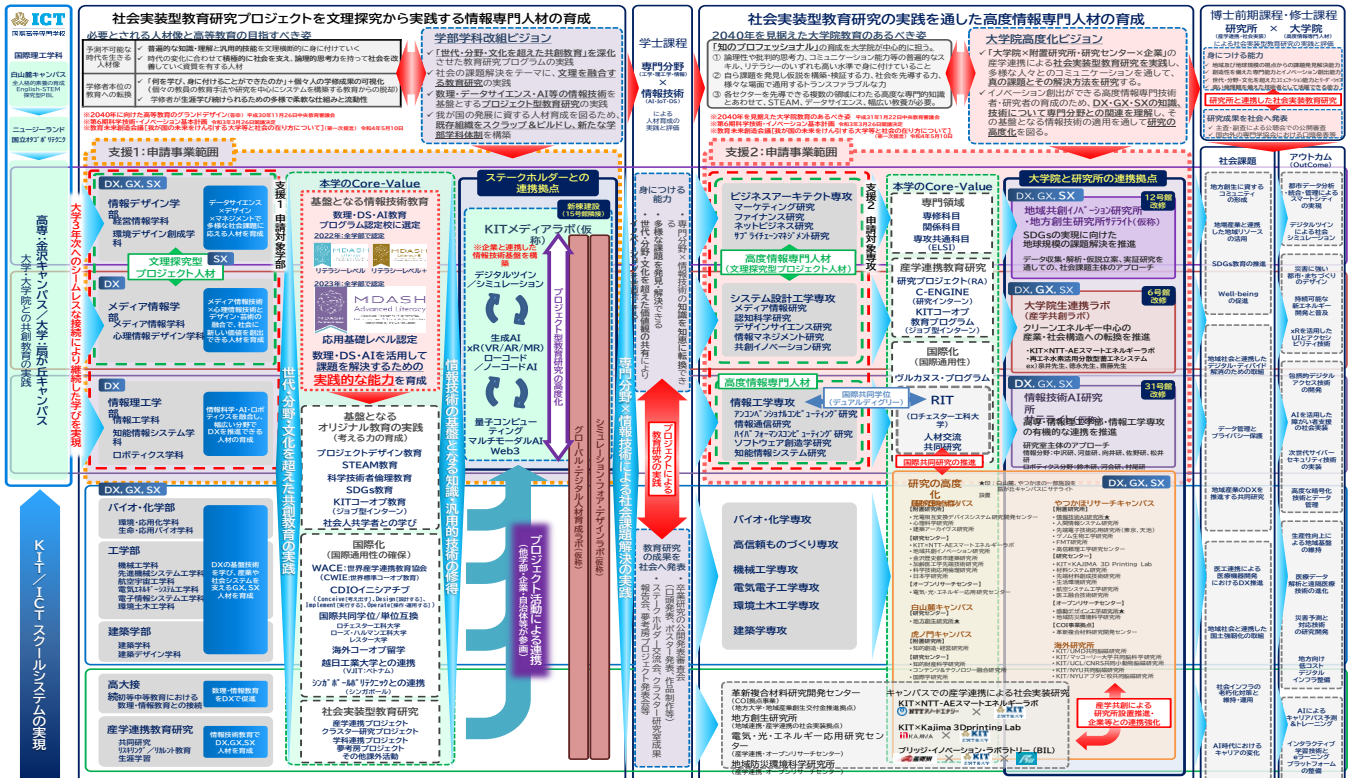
ICT
国際高等専門学校
国際理工学科
白山麓キャンパス
全人教育の実践
English-STEM
探究型PBL
ニューイングランド
国立オリンピック青少年総合センター

社会実装型教育研究プロジェクトを文理探究から実践する情報専門人材の育成
必要とされる人材像と高等教育の目指すべき姿
予測不可能な時代を生きる人材像
普遍的な知識・理解と汎用的技能を文理横断的に身に付けていく
時代の変化に合わせて積極的に社会を支え、論理的思考力を持って社会を改善していく資質を有する人材
学修者本位の教育への転換
「何を学び、身に付けることができたのか」+個々人の学修成果の可視化
個々の教員の教育手法や研究を中心にシステムを構築する教育からの脱却
学修者が生涯学び続けられるための多様で柔軟な仕組みと流動性

学部学科改組ビジョン
「世代・分野・文化を超えた共創教育」を深化させた教育研究プログラムの実践
社会の課題解決をテーマに、文理を融合する教育研究の実践
数理・データサイエンス・AI等の情報技術を基盤とするプロジェクト型教育研究の実践
我が国の発展に資する人材育成を担うため、既存組織をスクラップ&ビルドし、新たな学部学科体制を構築

学士課程
専門分野(工学・理工学・建築)
×
情報技術(AI・IoT・DS)
による人材育成の実践と評価

社会実装型教育研究の実践を通した高度情報専門人材の育成
2040年を見据えた大学院教育のあるべき姿
「知のプロフェッショナル」の育成を大学院が中心的に担う。
① 論理性や批判的思考力、コミュニケーション能力等の普遍的なスキル、リテラシーのいずれも高い水準で身に付けていること
② 自ら課題を発見し仮説を構築・検証する力、社会を先導する力、様々な場面で適用するトランスファラブルな力
③ 各セクターを先導できる複数の領域にわたる高度な専門的知識とあわせて、STEAM、データサイエンス、幅広い教養が必要。

大学院高度化ビジョン
「大学院×附置研究所・研究センター×企業」の産学連携による社会実装型教育研究を通して、多様な人々とのコミュニケーションを通し、真の課題とその解決方法を研究する。
イノベーション創出ができる高度情報専門技術者・研究者の育成のため、DX・GX・SXの知識、技術について専門分野との関連を理解し、その基盤となる情報技術の適用を通して研究の高度化を図る。

博士前期課程・修士課程
研究所(産学連携・社会実装) × 大学院(高度情報専門人材)
による社会実装型教育研究の実践
身に付ける能力
研究開発と連携した社会実装研究の実践

研究成果を社会へ発信
企業・自治体等との研究成果の公開

支援1:申請事業範囲
支援2:申請事業範囲

DX, GX, SX
情報デザイン学部
経営情報学科
環境デザイン創成学科
データサイエンス×デザイン×マネジメントで多様な社会課題に応える人を育成
文理探究型プロジェクト人材
DX
メディア情報学部
メディア情報学科
心理情報デザイン学科
メディア情報技術×心理情報技術とデザイン思考の融合で、社会に新しい価値を創出できる人材を育成
DX
情報理工学部
情報工学科
知能情報システム学科
ロボティクス学科
情報科学・AI・ロボティクスを融合し、幅広い分野でDXを推進できる人材の育成

大学3年次へのシームレスな接続により継続した学びを実現
高専・金沢キャンパス/大学・扇が丘キャンパス
大学・大学院との共創教育の実践

支援1:申請対象学部
世代・分野・文化を超えた共創教育

本学のCore-Value
基盤となる情報技術教育
数理・DS・AI教育プログラム認定校に選定
2022年:全学部で認定
MDASH リテラシーレベル
MDASH リテラシーレベルプラス
2023年:全学部で認定
MDASH Advanced Literacy
応用基礎レベル認定
数理・DS・AIを活用して課題を解決するための実践的な能力を育成

基盤となるオリジナル教育の実践(考える力の育成)
プロジェクトデザイン教育
STEAM教育
科学技術者倫理教育
SDGs教育
KITコーオプ教育(ジョブ型インターン)
社会人共学者との学び

国際化(国際通用性の確保)
WACE:世界産学連携教育協会
(CWIE:世界標準コーオプ教育)
CDIOイニシアチブ
(Conceive[考え出す]、Design[設計する]、Implement[実行する]、Operate[操作・運用する])
国際共同学位/単位互換
ロチェスター工科大学
ローズ・ハルマン工科大学
レスター大学
海外コーオプ留学
越日工業大学との連携
(VJIT:ベトナム)
シンガポールポリテクニックとの連携
(シンガポール)

社会実装型教育研究
産学連携プロジェクト
クラスター研究プロジェクト
学科連携プロジェクト
夢考房プロジェクト
その他課外活動

ステークホルダーとの連携拠点
KITメディアラボ(仮称)
新棟建設(15号館情報)
※企業と連携した情報技術基盤を構築
デジタルツイン/シミュレーション
生成AI
xR(VR/AR/MR)
ローコード/ノーコードAI
量子コンピューティング
マルチモーダルAI
Web3
プロジェクト型教育研究の高度化
グローバル・デジタル人材育成ラボ(仮称)
シミュレーションラボ・デザインラボ(仮称)
情報技術の基盤となる知識・汎用的技術の修得
プロジェクト活動による連携
(他学部・企業・自治体等が参画)

身につける能力
・専門分野×情報技術の知識を知恵に転換できる力
・多様な課題を発見・解決できる力
・世代・分野・文化を超えた人々との共創力
専門分野×情報技術による社会課題解決の実践
プロジェクトによる教育研究の実践
教育研究の成果を社会へ発信・発表
(研究成果の公開発表会等)
(口頭発表、ポスター発表、作品展示等)
報告会・ステークホルダー交流会・フェア等
(プロジェクト発表会等)
ジョイントセミナーの実施

支援2:申請対象専攻
ビジネスアーキテクト専攻
マーケティング研究
ファイナンス研究
ネットビジネス研究
サプライチェーンマネジメント研究
高度情報専門人材(文理探究型プロジェクト人材)
システム設計工学専攻
メディア情報研究
認知科学研究
デザインサイエンス研究
情報マネジメント研究
共創イノベーション研究
高度情報専門人材
情報工学専攻
アプリケーション情報コンピューティング研究
情報通信研究
ハイパフォーマンスコンピューティング研究
ソフトウェア創造研究
知能情報システム研究
国際共同学位(デュアルディグリー)

本学のCore-Value
専門領域
専修科目
関係科目
専攻共通科目
(ELSI)
産学連携教育研究
研究プロジェクト(RA)
C-ENGINE
(研究インターン)
KITコーオプ教育プログラム
(ジョブ型インターン)
国際化
(国際通用性)
ヴルカヌス・プログラム
RIT
(ロチェスター工科大学)
人材交流
共同研究
国際共同研究の推進

大学院と研究所の連携拠点
DX, GX, SX
12号館改修
地域共創イノベーション研究所
・地方創生研究所サテライト(仮称)
SDGsの実現に向けた地球規模の課題解決を推進
データ収集・解析・仮説立案、実証研究を通じての、社会課題解決へのアプローチ
DX, GX, SX
6号館改修
大学院生連携ラボ
(産学共創ラボ)
クリーンエネルギー中心の産業・社会構造への転換を推進
・KIT×NTT-AEスマートエネルギーラボ
・再エネ水素出水分散型電源エネルギーシステム
ex)奈井先生、徳永先生、齋藤先生
DX, GX, SX
31号館改修
情報技術AI研究所
画像・情報工学・情報工学専攻の有機的な連携を推進
研究室主体のアプローチ
情報分野:中沢研、河並研、向井研、佐野研、松井研
ロボティクス分野:鈴木研、平田研、竹田研

研究の高度化
DX, GX, SX
扇が丘キャンパス
やつかほリサーチキャンパス
白山麓キャンパス
虎ノ門キャンパス
海外研究
産学共創による研究成果還元推進・企業等との連携強化

バイオ・化学専攻
高信頼ものづくり専攻
機械工学専攻
電気電子工学専攻
環境土木工学専攻
建築学専攻

DX, GX, SX
バイオ・化学部
環境・応用化学科
生命・応用バイオ学科
工学部
機械工学科
先進機械システム工学科
航空宇宙工学科
電気エネルギーシステム工学科
電子情報システム工学科
環境土木工学科
DXの基盤技術を学び、産業や社会システムを支えるGX、SX人材を育成
建築学部
建築学科
建築デザイン学科

高大接
続初等中等教育における数理・情報教育との接続
数理・情報教育をDXで促進
産学連携教育研究
共同研究
リスキリング・リカレント教育
生涯学習
情報技術教育でDX,GX,SX人材を育成

KIT/ICTスクールシステムの実現

革新複合材料研究開発センター
(CO拠点事業)
(地方大学・地域産業創生交付金事業)
地方創生研究所
(地域連携・産学連携の社会実装拠点)
電気・光・エネルギー応用研究センター
(産学連携・オープンリサーチセンター)
地域防災環境科学研究所
(産学連携・オープンリサーチセンター)
キャンパスでの産学連携による社会実装研究
KIT×NTT-AEスマートエネルギーラボ
KIT×Kajima 3Dprinting Lab
ブリッジ・イノベーション・ラボラトリー(BIL)

社会課題
地方創生に資するコミュニティの形成
地域産業と連携した地域リソースの活用
SDGs教育の推進
Well-being の促進
地域社会と連携したデジタル・テイドの推進
データ管理とプライバシー保護
地域産業のDXを推進する共同研究
医工連携による医療機器開発におけるDX推進
国土と連携した国土強靭化の取組
社会インフラの老朽化対策と維持・運用
AI時代におけるキャリアの変化

アウトカム
都市データ分析・都市計画によるスマートシティの実装
デジタルツインによる社会シミュレーション
災害に強い都市・まちづくりのデザイン
持続可能な新エネルギー開発と普及
xRを活用したUIとアクセシビリティ技術
包摂的デジタルアクセス技術の開発
AIを活用した障がい者支援の技術
次世代サイバーセキュリティ技術の実装
高度な暗号化技術とデータ管理
生産性向上による地域経済の維持
医療データ解析と遠隔医療技術の進化
災害予測と対応技術の研究開発
地方向け低コストデジタルインフラ整備
AIによるキャリアパス予測とコーチング
インタラクティブな学習環境とプラットフォームの整備